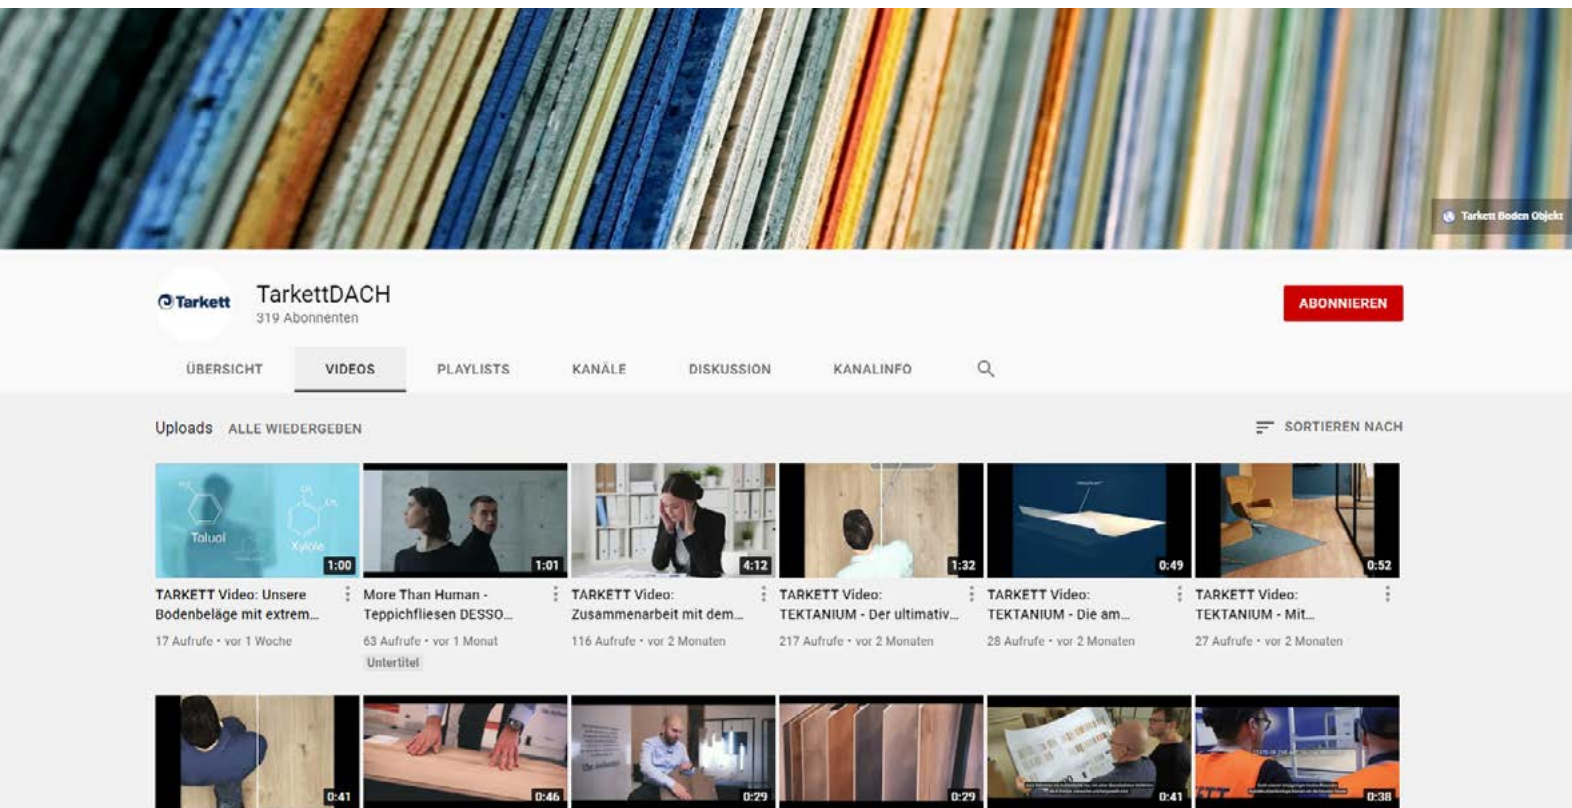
Tarkett Boden Objekt

Tarkett

TarkettDACH
319 Abonnenten

ABONNIEREN

ÜBERSICHT VIDEOS PLAYLISTS KANÄLE DISKUSSION KANALINFO

Uploads ALLE WIEDERGEBEN

SORTIEREN NACH

Toluol Xylole 1:00
TARKETT Video: Unsere Bodenbeläge mit extrem...
17 Aufrufe • vor 1 Woche

1:01
More Than Human - Teppichfliesen DESSO...
63 Aufrufe • vor 1 Monat
Untertitel

4:12
TARKETT Video: Zusammenarbeit mit dem...
116 Aufrufe • vor 2 Monaten

1:32
TARKETT Video: TEKTANIUM - Der ultimativ...
217 Aufrufe • vor 2 Monaten

0:49
TARKETT Video: TEKTANIUM - Die am...
28 Aufrufe • vor 2 Monaten

0:52
TARKETT Video: TEKTANIUM - Mit...
27 Aufrufe • vor 2 Monaten

0:41

0:46

0:29

0:29

0:41

0:38